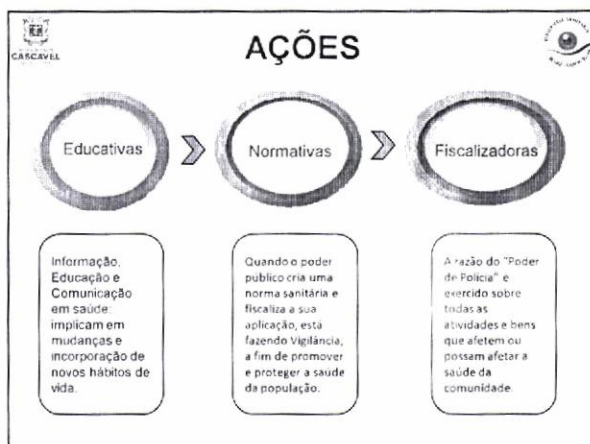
CASCAVEL

AÇÕES

Educativas

Normativas

Fiscalizadoras

Informação, Educação e Comunicação em saúde: implicam em mudanças e incorporação de novos hábitos de vida.

Quando o poder publico cria uma norma sanitária e fiscaliza a sua aplicação, está fazendo Vigilância, a fim de promover e proteger a saúde da população.

A razão do "Poder de Polícia" e exercido sobre todas as atividades e bens que afetem ou possam afetar a saúde da comunidade.